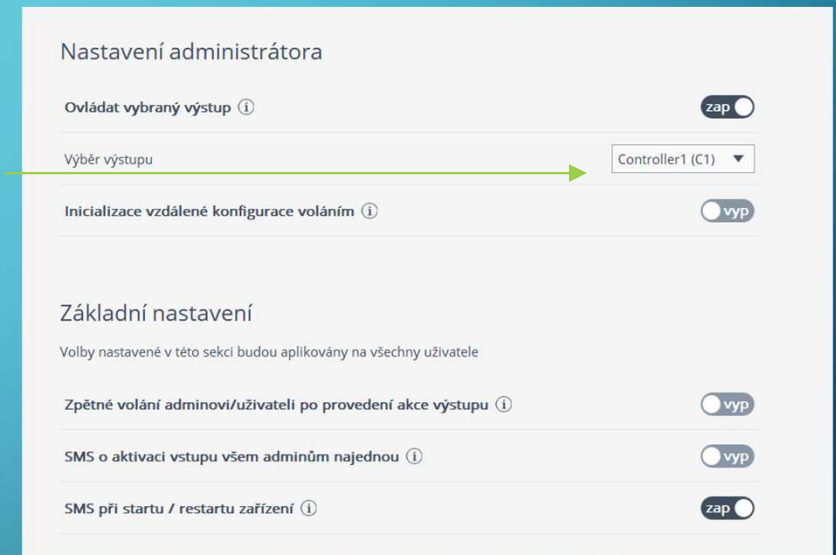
Nastavení administrátora

Ovládat vybraný výstup ⓘ

zap

Výběr výstupu

Controller1 (C1) ▼

Inicializace vzdálené konfigurace voláním ⓘ

vyp

Základní nastavení

Volby nastavené v této sekci budou aplikovány na všechny uživatele

Zpětné volání adminovi/uživateli po provedení akce výstupu ⓘ

vyp

SMS o aktivaci vstupu všem adminům najednou ⓘ

vyp

SMS při startu / restartu zařízení ⓘ

zap